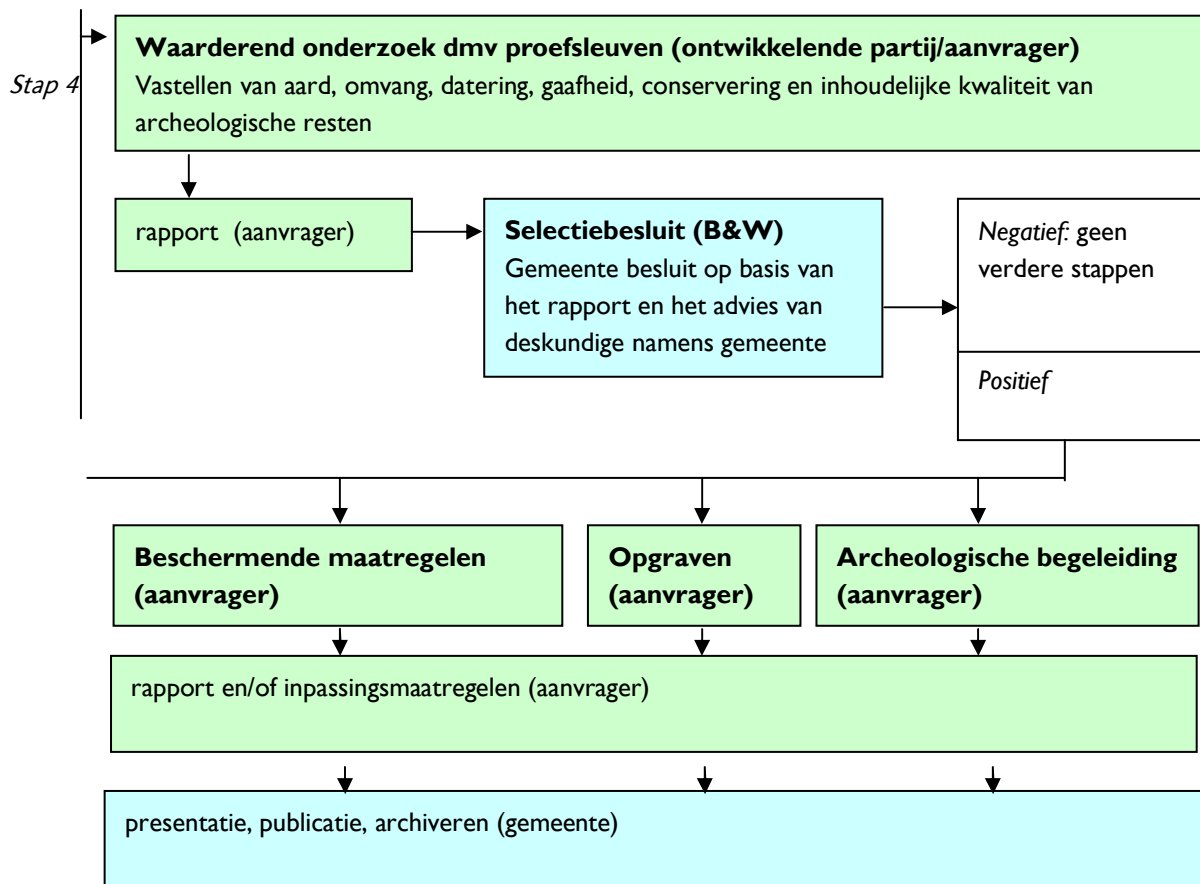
Stap 4

Waarderend onderzoek dmv proefsleuven (ontwikkelende partij/aanvrager)
Vastellen van aard, omvang, datering, gaafheid, conservering en inhoudelijke kwaliteit van archeologische resten

rapport (aanvrager)

Selectiebesluit (B&W)
Gemeente besluit op basis van het rapport en het advies van deskundige namens gemeente

Negatief: geen verdere stappen

Positief

Beschermende maatregelen (aanvrager)

Opgraven (aanvrager)

Archeologische begeleiding (aanvrager)

rapport en/of inpassingsmaatregelen (aanvrager)

presentatie, publicatie, archiveren (gemeente)